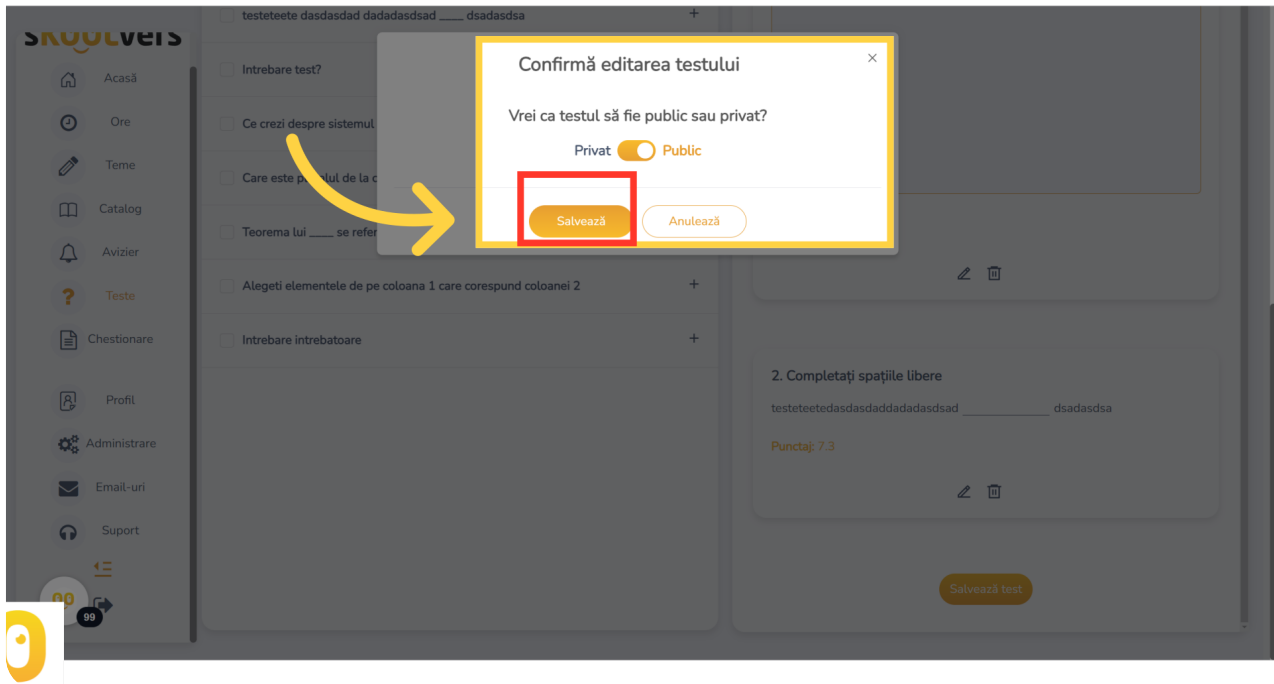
skoolvers

Acasă
Ore
Teme
Catalog
Avizier
Teste
Chestionare
Profil
Administrare
Email-uri
Suport

99

testeteete dasdasdad dadadasdsad ____ dsadasdsa +
Intrebare test?
Ce crezi despre sistemul
Care este p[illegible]ul de la c
Teorema lui ____ se refer
Alegeti elementele de pe coloana 1 care corespund coloanei 2 +
Intrebare intrebatoare +

Confirmă editarea testului ×

Vrei ca testul să fie public sau privat?

Privat Public

Salvează Anulează

2. Completați spațiile libere

testeteetedasdasdaddadadasdsad ____________ dsadasdsa

Punctaj: 7.3

Salvează test